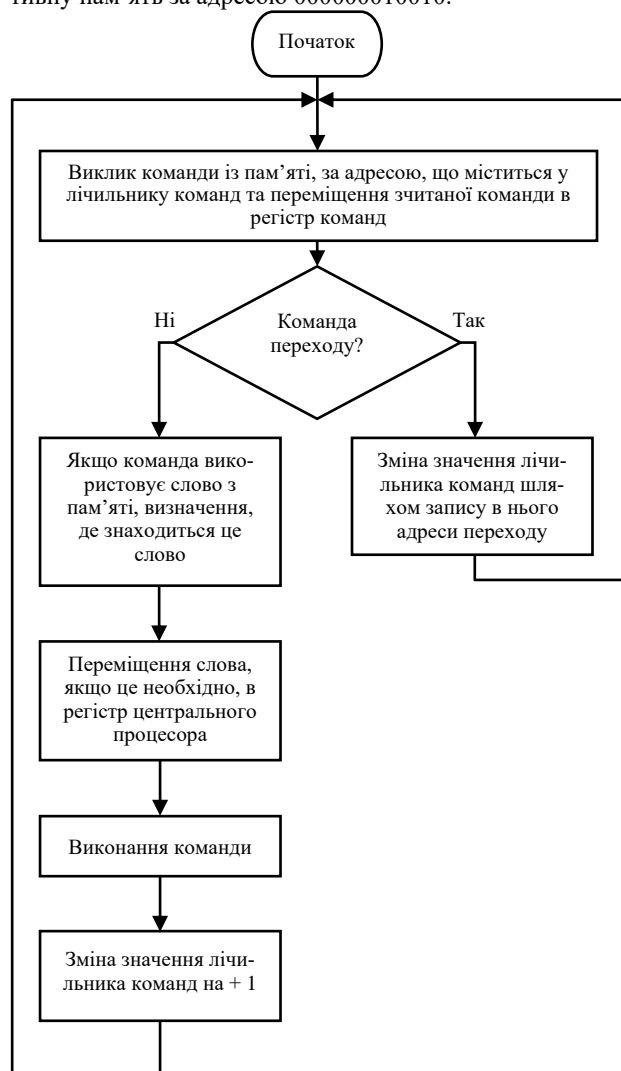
тивну пам'ять за адресою 000000010010.

Початок

Виклик команди із пам'яті, за адресою, що міститься у лічильнику команд та переміщення зчитаної команди в регістр команд

Ні

Команда переходу?

Так

Якщо команда використовує слово з пам'яті, визначення, де знаходиться це слово

Зміна значення лічильника команд шляхом запису в нього адреси переходу

Переміщення слова, якщо це необхідно, в регістр центрального процесора

Виконання команди

Зміна значення лічильника команд на + 1